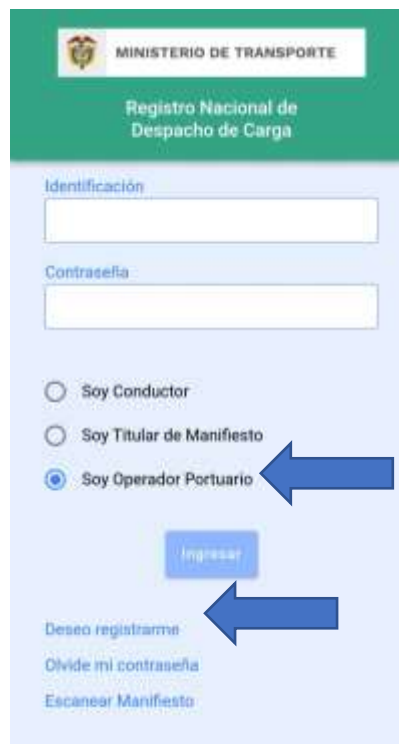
MINISTERIO DE TRANSPORTE

Registro Nacional de
Despacho de Carga

Identificación

Contraseña

Soy Conductor

Soy Titular de Manifiesto

Soy Operador Portuario

Ingresar

Deseo registrarme

Olvide mi contraseña

Escanear Manifiesto